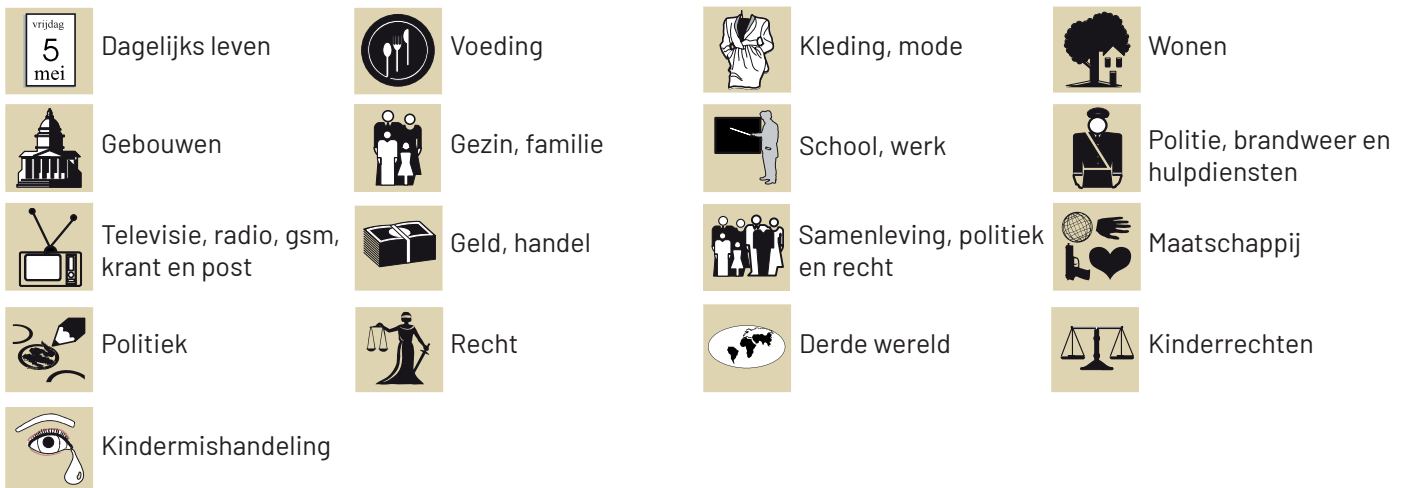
vrijdag
5
mei

Dagelijks leven

Voeding

Kleding, mode

Wonen

Gebouwen

Gezin, familie

School, werk

Politie, brandweer en hulpdiensten

Televisie, radio, gsm, krant en post

Geld, handel

Samenleving, politiek en recht

Maatschappij

Politiek

Recht

Derde wereld

Kinderrechten

Kindermishandeling